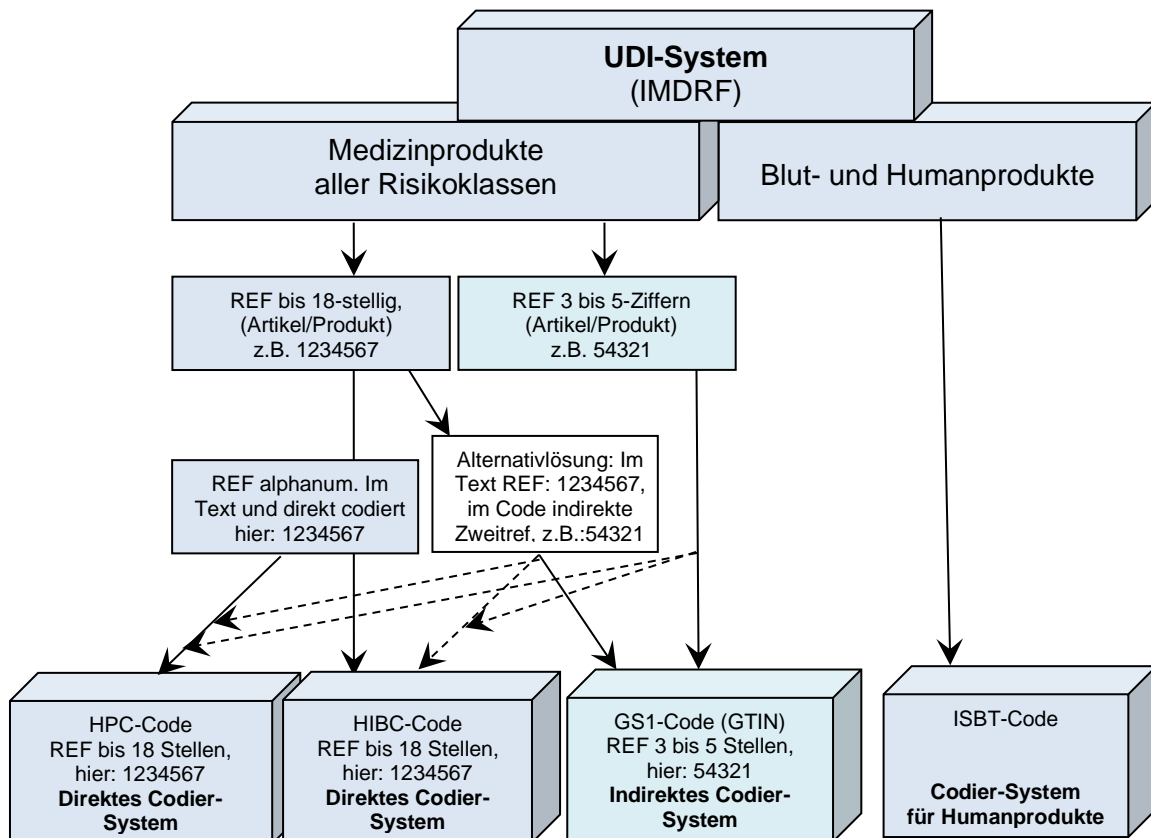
**UDI-System**
(IMDRF)

Medizinprodukte aller Risikoklassen

Blut- und Humanprodukte

REF bis 18-stellig, (Artikel/Produkt) z.B. 1234567

REF 3 bis 5-Ziffern (Artikel/Produkt) z.B. 54321

REF alphanum. Im Text und direkt codiert hier: 1234567

Alternativlösung: Im Text REF: 1234567, im Code indirekte Zweitref. z.B.:54321

HPC-Code
REF bis 18 Stellen, hier: 1234567
**Direktes Codier-System**

HIBC-Code
REF bis 18 Stellen, hier: 1234567
**Direktes Codier-System**

GS1-Code (GTIN)
REF 3 bis 5 Stellen, hier: 54321
**Indirektes Codier-System**

ISBT-Code

**Codier-System für Humanprodukte**